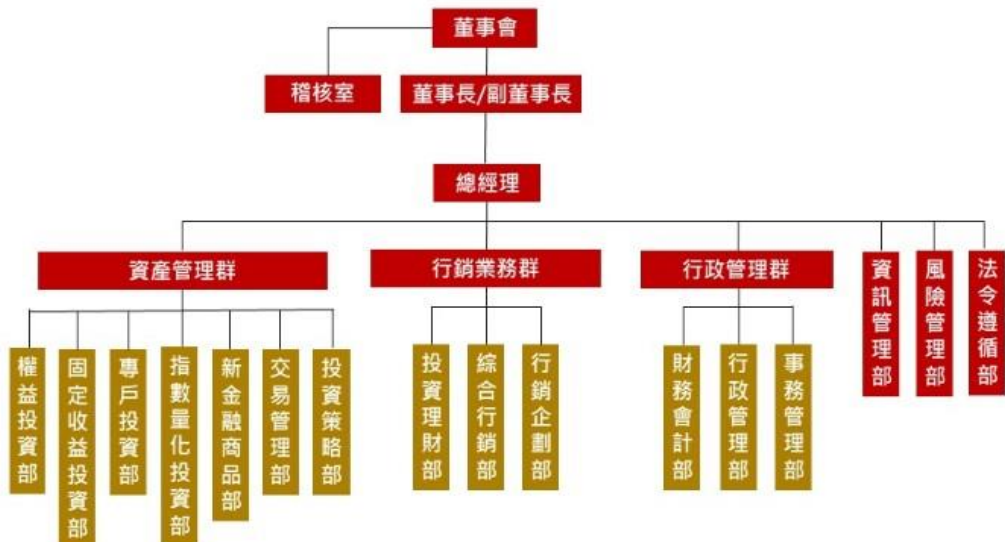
董事會

稽核室

董事長/副董事長

總經理

資產管理群

權益投資部

固定收益投資部

專戶投資部

指數量化投資部

新金融商品部

交易管理部

投資策略部

行銷業務群

投資理財部

綜合行銷部

行銷企劃部

行政管理群

財務會計部

行政管理部

事務管理部

資訊管理部

風險管理部

法令遵循部